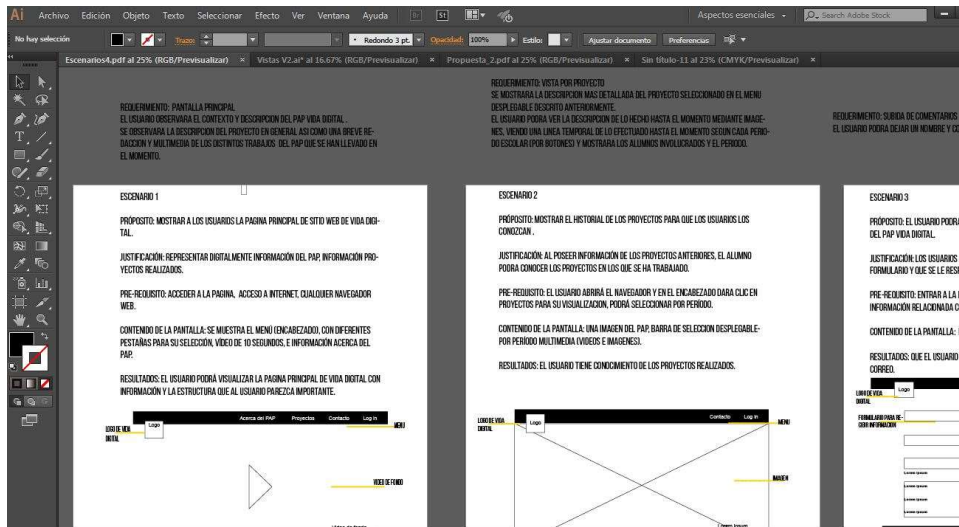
Ai Archivo Edición Objeto Texto Seleccionar Efecto Ver Ventana Ayuda St Aspectos esenciales Search Adobe Stock

No hay selección Trazo: • Redondo 3 pt. Opacidad: 100% Estilo: Ajustar documento Preferencias

Escenarios4.pdf al 25% (RGB/Previsualizar) × Vistas V2.ai* al 16.67% (RGB/Previsualizar) × Propuesta_2.pdf al 25% (RGB/Previsualizar) × Sin título-11 al 23% (CMYK/Previsualizar) ×

REQUERIMENTO: PANTALLA PRINCIPAL
EL USUARIO OBSERVARA EL CONTEXTO Y DESCRIPCION DEL PAP VIDA DIGITAL .
SE OBSERVARA LA DESCRIPCION DEL PROYECTO EN GENERAL ASI COMO UNA BREVE REDACCION Y MULTIMEDIA DE LOS DISTINTOS TRABAJOS DEL PAP QUE SE HAN LLEVADO EN EL MOMENTO.

REQUERIMIENTO: VISTA POR PROYECTO
SE MOSTRARA LA DESCRIPCION MAS DETALLADA DEL PROYECTO SELECCIONADO EN EL MENU DESPLEGABLE DESCRITO ANTERIORMENTE.
EL USUARIO PODRA VER LA DESCRIPCION DE LO HECHO HASTA EL MOMENTO MEDIANTE IMAGENES, VIENDO UNA LINEA TEMPORAL DE LO EFECTUADO HASTA EL MOMENTO SEGUN CADA PERIODO ESCOLAR (POR BOTONES) Y MOSTRARA LOS ALUMNOS INVOLUCRADOS Y EL PERIODO.

REQUERIMENTO: SUBIDA DE COMENTARIOS
EL USUARIO PODRA DEJAR UN NOMBRE Y CO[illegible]

ESCENARIO 1

PRÓPOSITO: MOSTRAR A LOS USUARIOS LA PAGINA PRINCIPAL DE SITIO WEB DE VIDA DIGITAL.

JUSTIFICACIÓN: REPRESENTAR DIGITALMENTE INFORMACIÓN DEL PAP, INFORMACIÓN PROYECTOS REALIZADOS.

PRE-REQUISITO: ACCEDER A LA PAGINA, ACCESO A INTERNET, CUALQUIER NAVEGADOR WEB.

CONTENIDO DE LA PANTALLA: SE MUESTRA EL MENÚ (ENCABEZADO), CON DIFERENTES PESTAÑAS PARA SU SELECCIÓN, VIDEO DE 10 SEGUNDOS, E INFORMACIÓN ACERCA DEL PAP.

RESULTADOS: EL USUARIO PODRÁ VISUALIZAR LA PAGINA PRINCIPAL DE VIDA DIGITAL CON INFORMACIÓN Y LA ESTRUCTURA QUE AL USUARIO PAREZCA IMPORTANTE.

LOGO DE VIDA DIGITAL Logo Acerca del PAP Proyectos Contacto Log In MENU
VIDEO DE FONDO

ESCENARIO 2

PRÓPOSITO: MOSTRAR EL HISTORIAL DE LOS PROYECTOS PARA QUE LOS USUARIOS LOS CONOZCAN .

JUSTIFICACIÓN: AL POSEER INFORMACIÓN DE LOS PROYECTOS ANTERIORES, EL ALUMNO PODRA CONOCER LOS PROYECTOS EN LOS QUE SE HA TRABAJADO.

PRE-REQUISITO: EL USUARIO ABRIRÁ EL NAVEGADOR Y EN EL ENCABEZADO DARA CLIC EN PROYECTOS PARA SU VISUALIZACION, PODRÁ SELECCIONAR POR PERIODO.

CONTENIDO DE LA PANTALLA: UNA IMAGEN DEL PAP, BARRA DE SELECCION DESPLEGABLE POR PERÍODO MULTIMEDIA (VIDEOS E IMAGENES).

RESULTADOS: EL USUARIO TIENE CONOCIMIENTO DE LOS PROYECTOS REALIZADOS.

LOGO DE VIDA DIGITAL Logo Contacto Log In MENU
IMAGEN

ESCENARIO 3

PRÓPOSITO: EL USUARIO PODRA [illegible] DEL PAP VIDA DIGITAL.

JUSTIFICACIÓN: LOS USUARIOS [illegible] FORMULARIO Y QUE SE LE RES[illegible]

PRE-REQUISITO: ENTRAR A LA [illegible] INFORMACIÓN RELACIONADA C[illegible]

CONTENIDO DE LA PANTALLA: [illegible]

RESULTADOS: QUE EL USUARIO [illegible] CORREO.

LOGO DE VIDA DIGITAL Logo
FORMULARIO PARA RECIBIR INFORMACION